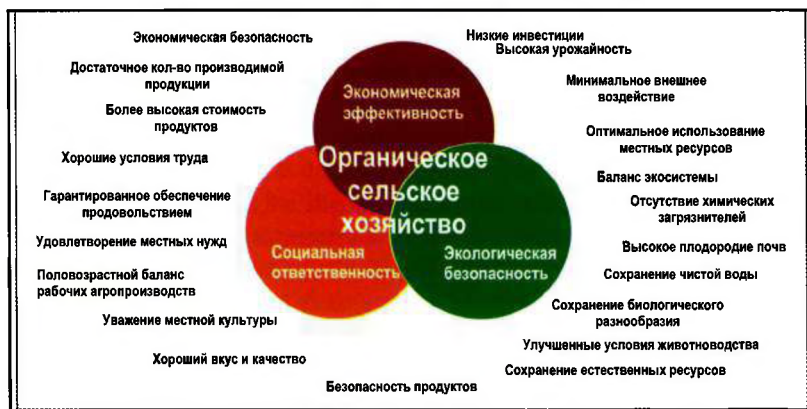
Экономическая безопасность

Достаточное кол-во производимой продукции

Более высокая стоимость продуктов

Хорошие условия труда

Гарантированное обеспечение продовольствием

Удовлетворение местных нужд

Половозрастной баланс рабочих агропроизводств

Уважение местной культуры

Хороший вкус и качество

Безопасность продуктов

Низкие инвестиции

Высокая урожайность

Минимальное внешнее воздействие

Оптимальное использование местных ресурсов

Баланс экосистемы

Отсутствие химических загрязнителей

Высокое плодородие почв

Сохранение чистой воды

Сохранение биологического разнообразия

Улучшенные условия животноводства

Сохранение естественных ресурсов

Экономическая эффективность

Органическое сельское хозяйство

Социальная ответственность

Экологическая безопасность